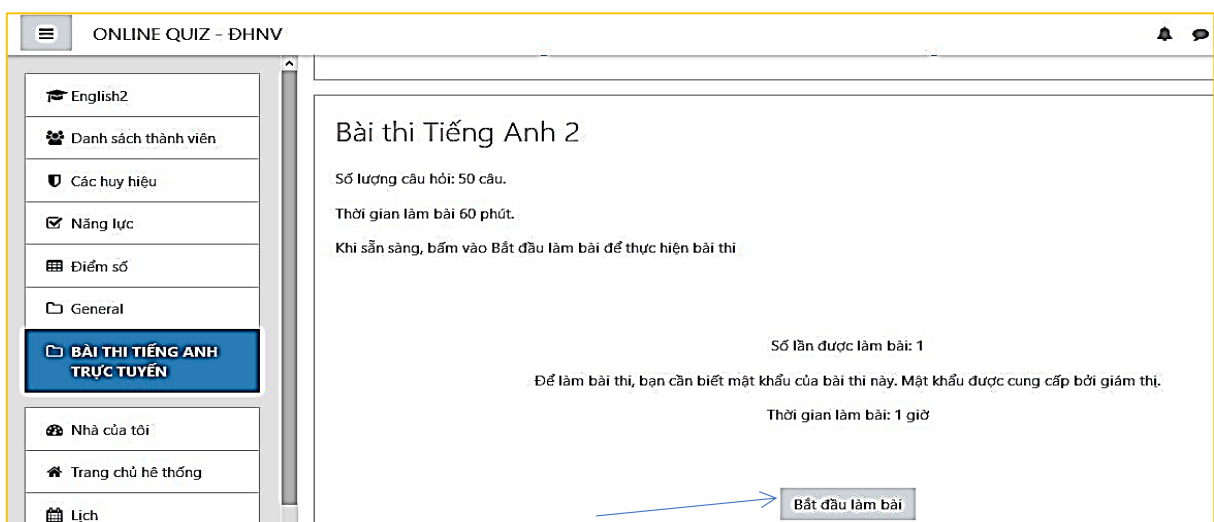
ONLINE QUIZ - ĐHNV

English2

Danh sách thành viên

Các huy hiệu

Năng lực

Điểm số

General

BÀI THI TIẾNG ANH TRỰC TUYẾN

Nhà của tôi

Trang chủ hệ thống

Lịch

Bài thi Tiếng Anh 2

Số lượng câu hỏi: 50 câu.

Thời gian làm bài 60 phút.

Khi sẵn sàng, bấm vào Bắt đầu làm bài để thực hiện bài thi

Số lần được làm bài: 1

Để làm bài thi, bạn cần biết mật khẩu của bài thi này. Mật khẩu được cung cấp bởi giám thị.

Thời gian làm bài: 1 giờ

Bắt đầu làm bài